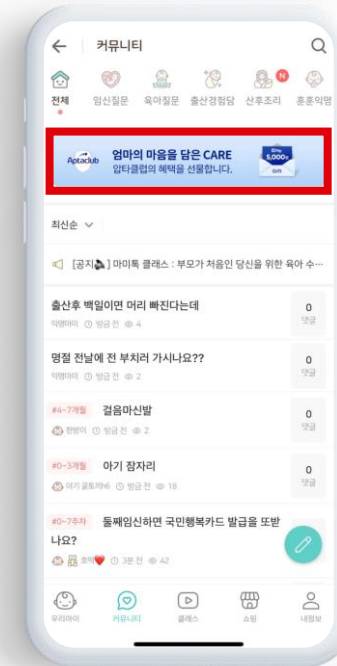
커뮤니티

전체 임신질문 육아질문 출산경험담 산후조리 흥흥익명

N

Aptaclub 엄마의 마음을 담은 CARE
압타클럽의 혜택을 선물합니다.

5,000s

최신순 ∨

[공지] 마미톡 클래스 : 부모가 처음인 당신을 위한 육아 수...

출산후 백일이면 머리 빠진다는데
익명마미 방금 전 4
0
댓글

명절 전날에 전 부치러 가시나요??
익명마미 방금 전 2
0
댓글

#4~7개월 걸음마신발
한방이 방금 전 2
0
댓글

#0~3개월 아기 잠자리
아기 골토끼6 방금 전 18
0
댓글

#0~7주차 둘째임신하면 국민행복카드 발급을 또받나요?
호박 3분 전 42

우리아이 커뮤니티 클래스 쇼핑 내정보